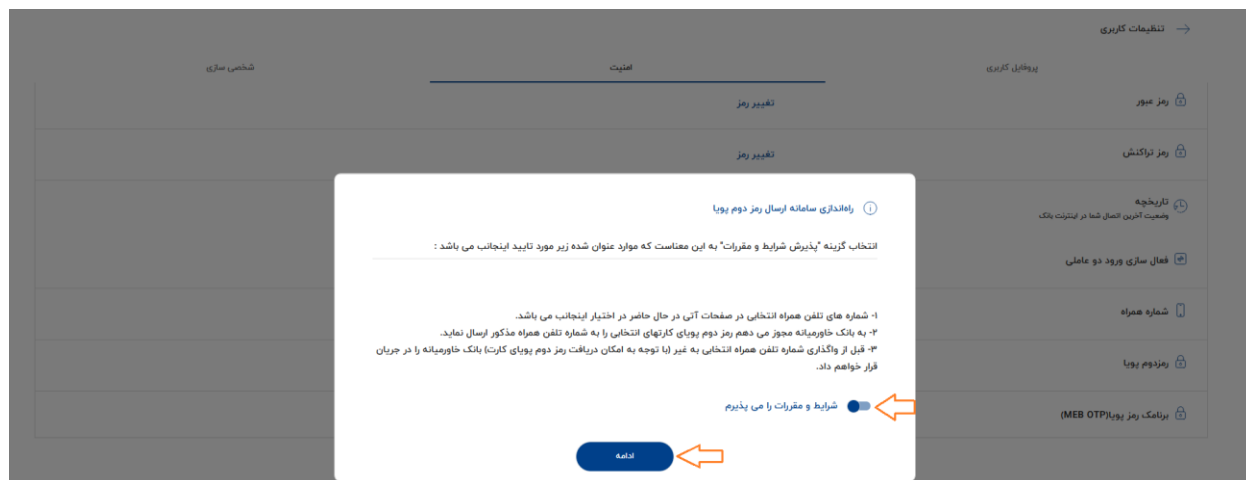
تنظیمات کاربری

پروفایل کاربری
امنیت
شخصی سازی

رمز عبور
تغییر رمز

رمز تراکنش
تغییر رمز

تاریخچه
وضعیت آخرین اتصال شما در اینترنت بانک

فعال سازی ورود دو عاملی

شماره همراه

رمزدوم پویا

برنامک رمز پویا(MEB OTP)

راه‌اندازی سامانه ارسال رمز دوم پویا

انتخاب گزینه "پذیرش شرایط و مقررات" به این معناست که موارد عنوان شده زیر مورد تایید اینجانب می باشد :

۱- شماره های تلفن همراه انتخابی در صفحات آتی در حال حاضر در اختیار اینجانب می باشد.
۲- به بانک خاورمیانه مجوز می دهم رمز دوم پویای کارتهای انتخابی را به شماره تلفن همراه مذکور ارسال نماید.
۳- قبل از واگذاری شماره تلفن همراه انتخابی به غیر (با توجه به امکان دریافت رمز دوم پویای کارت) بانک خاورمیانه را در جریان قرار خواهم داد.

شرایط و مقررات را می پذیرم

ادامه